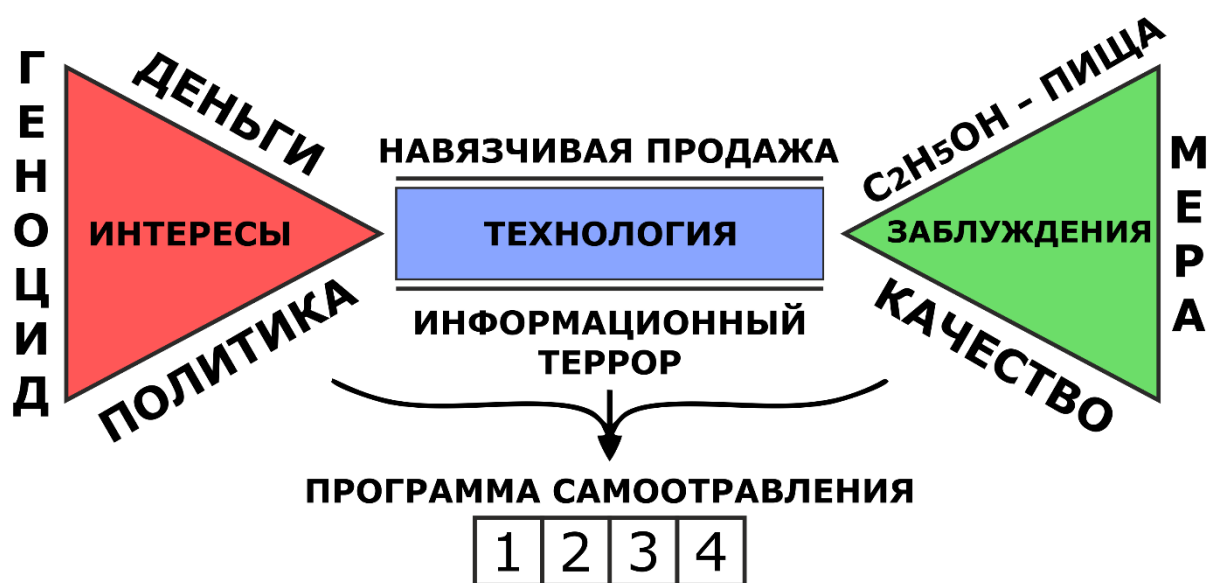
ГЕНОЦИД

ДЕНЬГИ

ИНТЕРЕСЫ

ПОЛИТИКА

НАВЯЗЧИВАЯ ПРОДАЖА

ТЕХНОЛОГИЯ

ИНФОРМАЦИОННЫЙ ТЕРРОР

$C_2H_5OH$ - ПИЩА

ЗАБЛУЖДЕНИЯ

КАЧЕСТВО

МЕРА

ПРОГРАММА САМООТРАВЛЕНИЯ

| 1 | 2 | 3 | 4 |
|---|---|---|---|